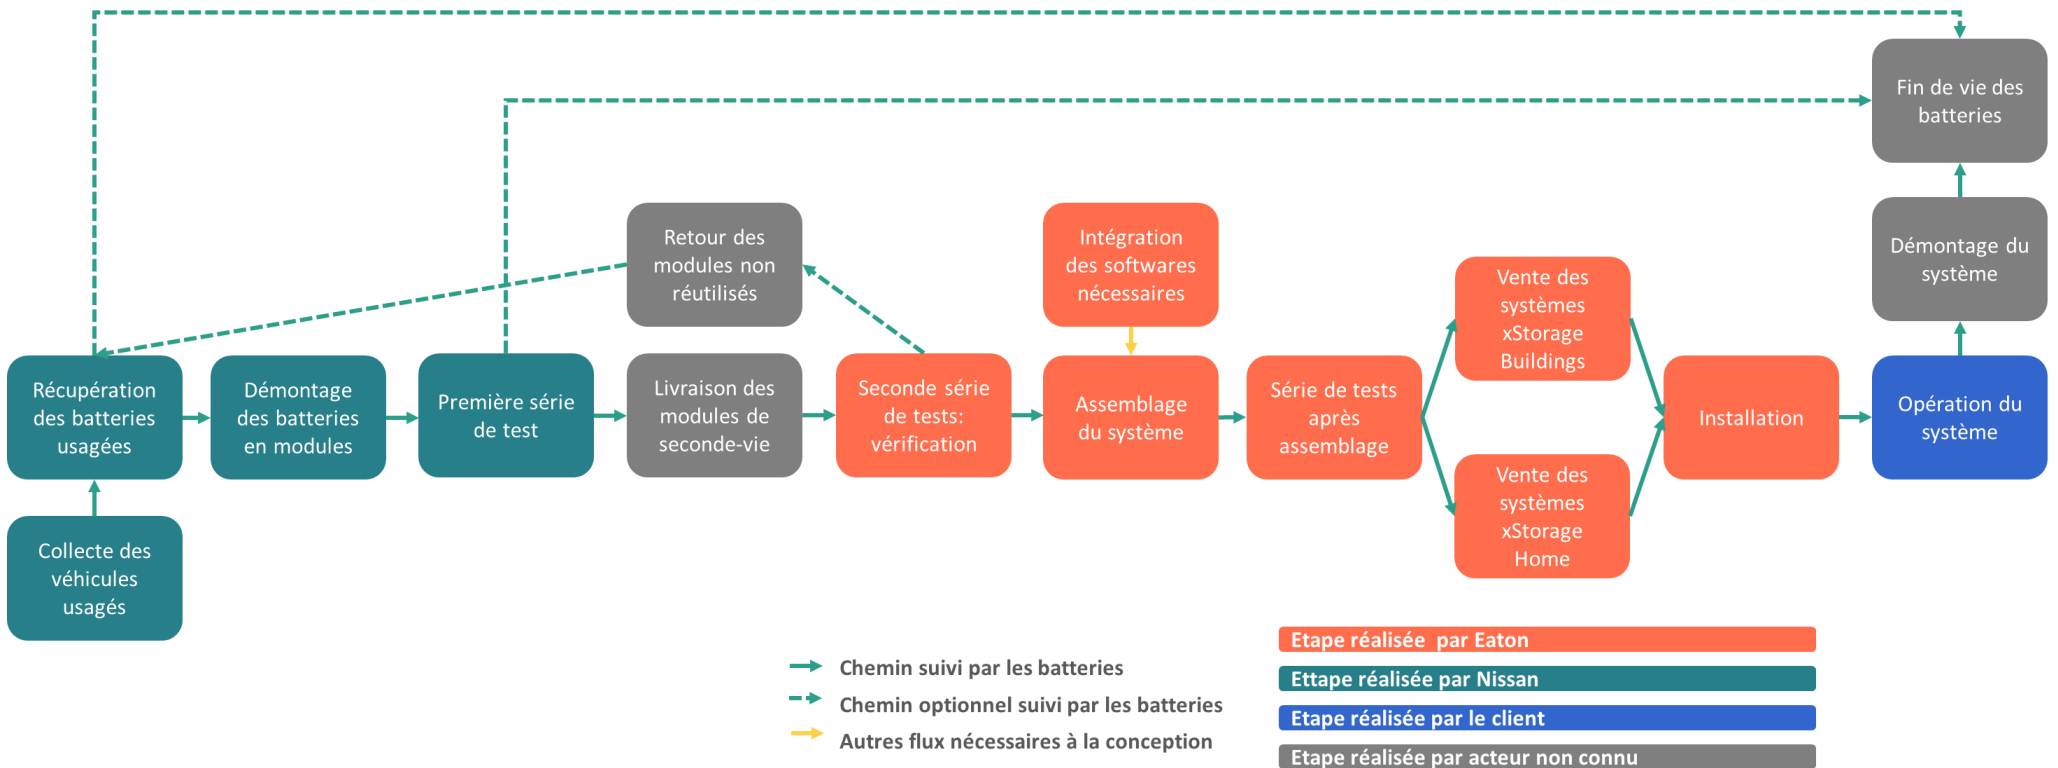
Fin de vie des batteries

Retour des modules non réutilisés

Intégration des softwares nécessaires

Vente des systèmes xStorage Buildings

Démontage du système

Récupération des batteries usagées

Démontage des batteries en modules

Première série de test

Livraison des modules de seconde-vie

Seconde série de tests: vérification

Assemblage du système

Série de tests après assemblage

Installation

Opération du système

Vente des systèmes xStorage Home

Collecte des véhicules usagés

Chemin suivi par les batteries

Chemin optionnel suivi par les batteries

Autres flux nécessaires à la conception

Etape réalisée  par Eaton

Ettape réalisée par Nissan

Etape réalisée par le client

Etape réalisée par acteur non connu